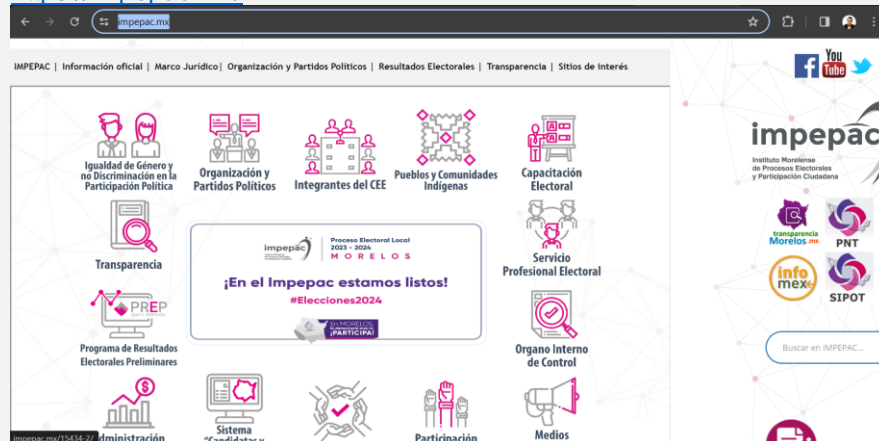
impepac.mx

IMPEPAC | Información oficial | Marco Jurídico | Organización y Partidos Políticos | Resultados Electorales | Transparencia | Sitios de interés

Igualdad de Género y no Discriminación en la Participación Política

Organización y Partidos Políticos

Integrantes del CEE

Pueblos y Comunidades Indígenas

Capacitación Electoral

Transparencia

impepac

Proceso Electoral Local 2023 - 2024 MORELOS

¡En el Impepac estamos listos!

#Elecciones2024

En MORELOS ¡PARTICIPA!

Servicio Profesional Electoral

PREP

Programa de Resultados Electorales Preliminares

Organo Interno de Control

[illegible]dministración

Sistema "Candidatas y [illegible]

Participación

Medios

impepac.mx/15434-2/

You Tube

impepac

Instituto Morelense de Procesos Electorales y Participación Ciudadana

transparencia Morelos.mx

PNT

info mex

SIPOT

Buscar en IMPEPAC...